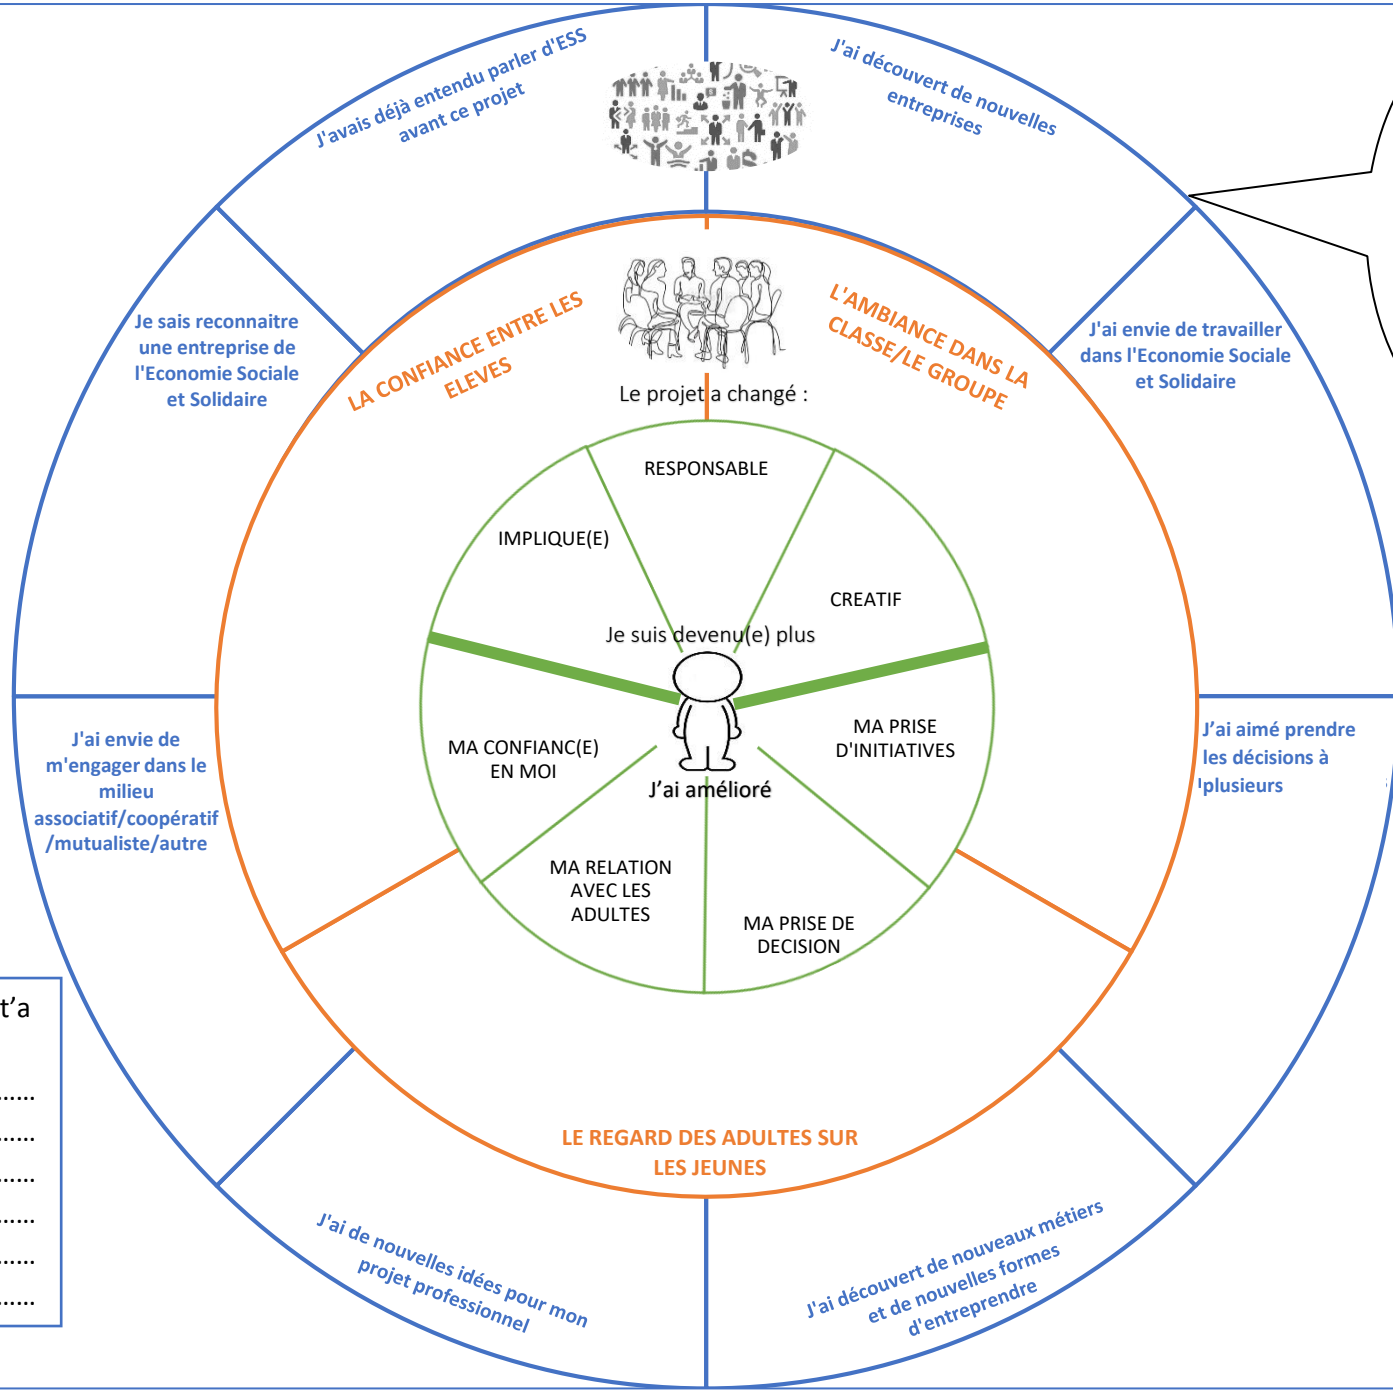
J'avais déjà entendu parler d'ESS avant ce projet

J'ai découvert de nouvelles entreprises

Je sais reconnaitre une entreprise de l'Economie Sociale et Solidaire

J'ai envie de travailler dans l'Economie Sociale et Solidaire

LA CONFIANCE ENTRE LES ELEVES

L'AMBIANCE DANS LA CLASSE/LE GROUPE

Le projet a changé :

RESPONSABLE

IMPLIQUE(E)

CREATIF

Je suis devenu(e) plus

MA CONFIANC(E) EN MOI

MA PRISE D'INITIATIVES

J'ai amélioré

MA RELATION AVEC LES ADULTES

MA PRISE DE DECISION

J'ai envie de m'engager dans le milieu associatif/coopératif /mutualiste/autre

J'ai aimé prendre les décisions à plusieurs

t'a

......

......

......

......

......

......

LE REGARD DES ADULTES SUR LES JEUNES

J'ai de nouvelles idées pour mon projet professionnel

J'ai découvert de nouveaux métiers et de nouvelles formes d'entreprendre